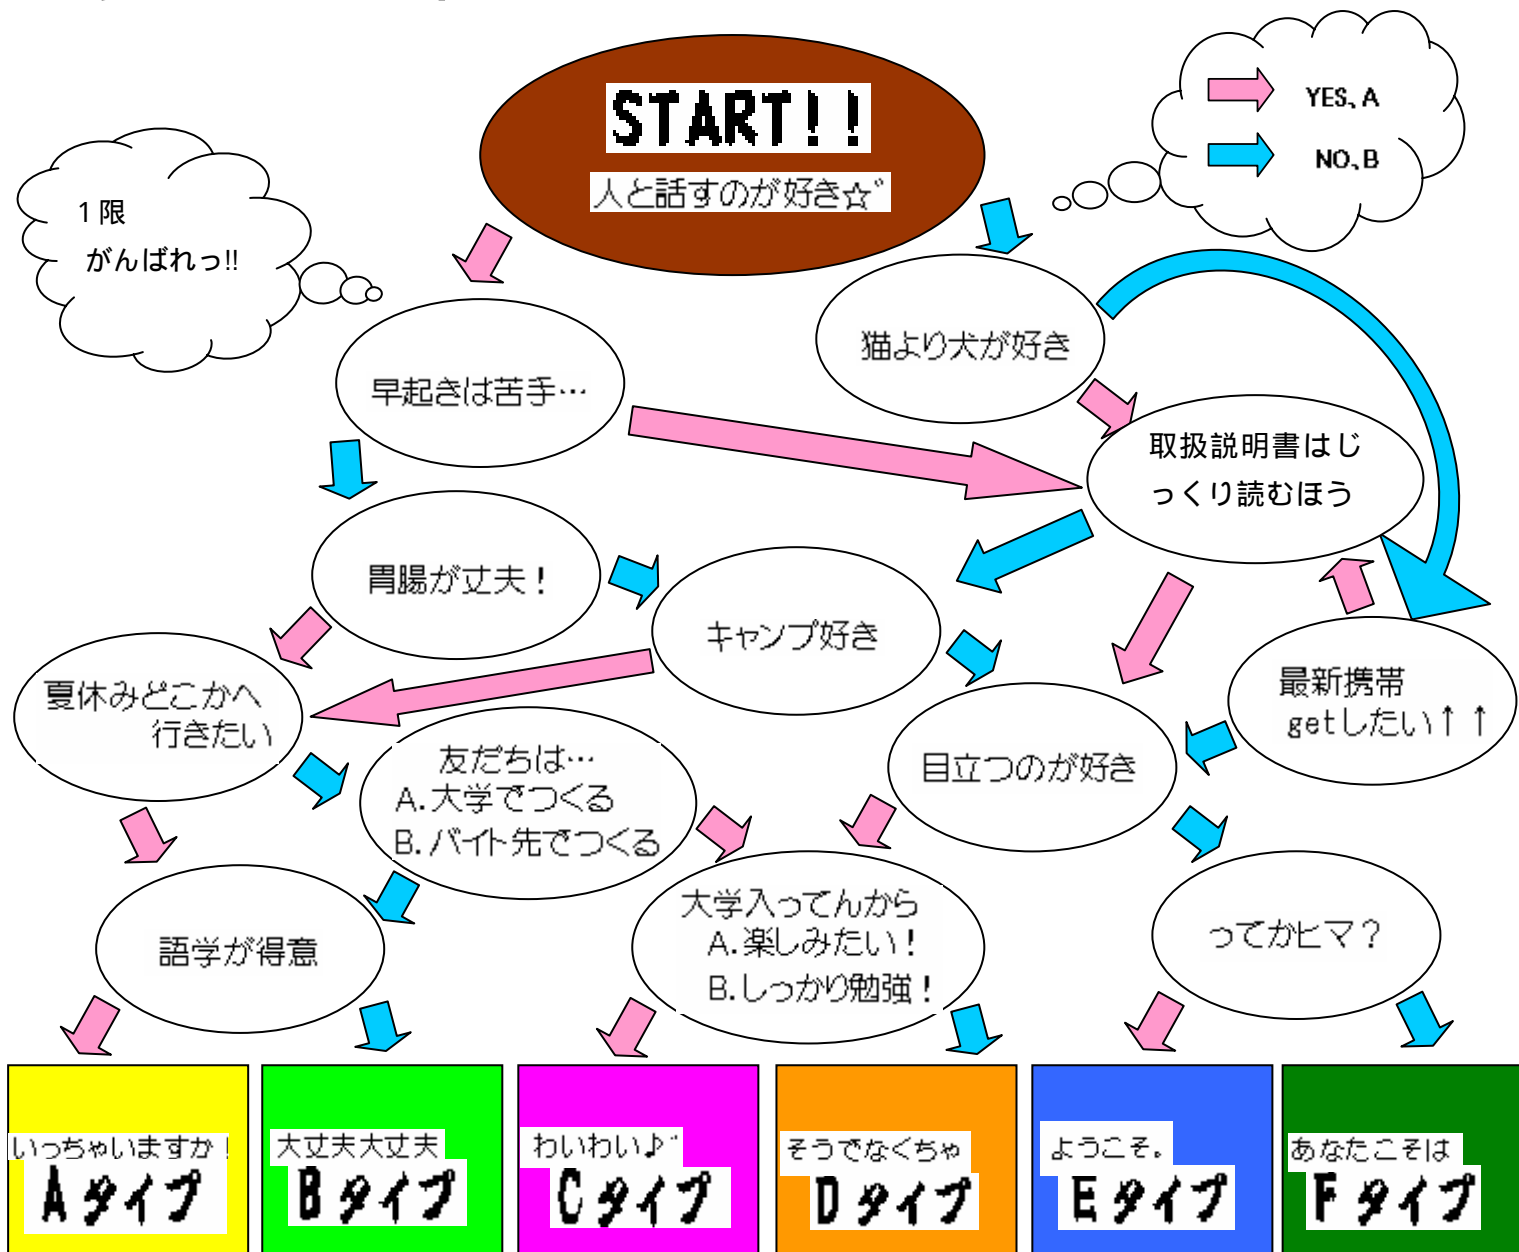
START!!
人と話すのが好き☆゛

YES、A
NO、B

1限
がんばれっ!!

猫より犬が好き

早起きは苦手…

取扱説明書はじっくり読むほう

胃腸が丈夫!

キャンプ好き

最新携帯getしたい↑↑

夏休みどこかへ行きたい

目立つのが好き

友だちは…
A.大学でつくる
B.バイト先でつくる

大学入ってんから
A.楽しみたい!
B.しっかり勉強!

ってかヒマ?

語学が得意

いっちゃいますか!
Aタイプ

大丈夫大丈夫
Bタイプ

わいわい♪゛
Cタイプ

そうでなくちゃ
Dタイプ

ようこそ。
Eタイプ

あなたこそは
Fタイプ